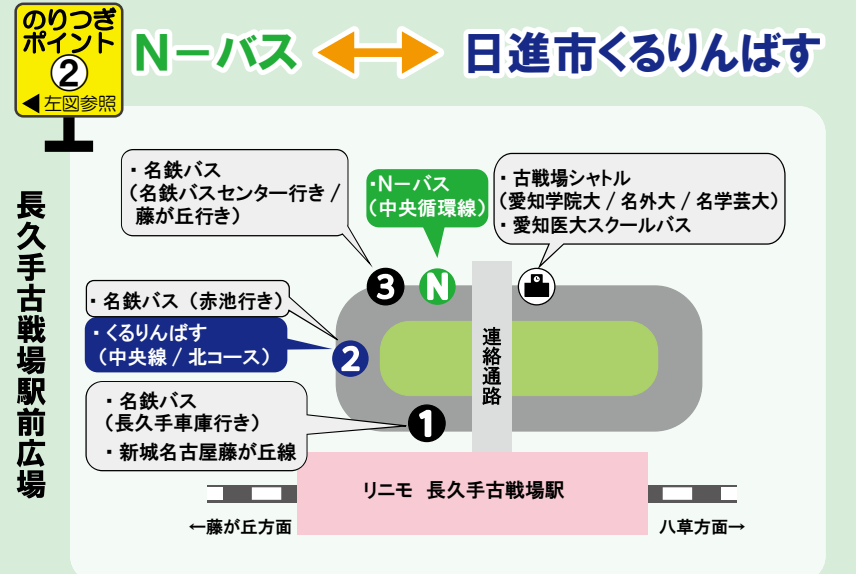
のりつぎ
ポイント
②
◀左図参照

N－バス ⟷ 日進市くるりんばす

長久手古戦場駅前広場

・名鉄バス
（名鉄バスセンター行き／
藤が丘行き）

・N－バス
（中央循環線）

・古戦場シャトル
（愛知学院大／名外大／名学芸大）
・愛知医大スクールバス

・名鉄バス（赤池行き）

・くるりんばす
（中央線／北コース）

・名鉄バス
（長久手車庫行き）
・新城名古屋藤が丘線

❸ N ② ❶

連絡通路

リニモ 長久手古戦場駅

←藤が丘方面

八草方面→